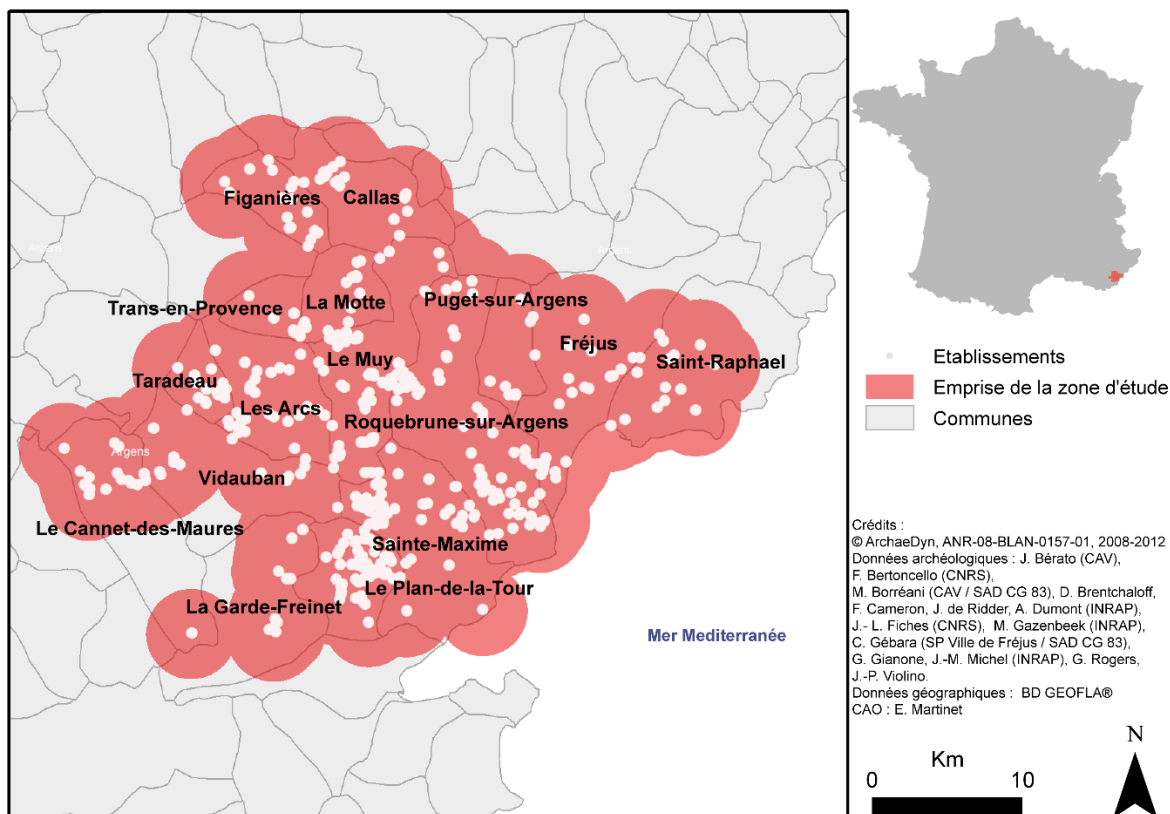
Figanières
Callas
Argens
Argens
Trans-en-Provence
La Motte
Puget-sur-Argens
Fréjus
Saint-Raphael
Le Muy
Taradeau
Les Arcs
Roquebrune-sur-Argens
Argens
Vidauban
Le Cannet-des-Maures
Sainte-Maxime
Le Plan-de-la-Tour
La Garde-Freinet
Mer Mediterranée

Etablissements
Emprise de la zone d'étude
Communes

Crédits :
© ArchaeDyn, ANR-08-BLAN-0157-01, 2008-2012
Données archéologiques : J. Bérato (CAV), F. Bertoncello (CNRS), M. Borréani (CAV / SAD CG 83), D. Brentchaloff, F. Cameron, J. de Ridder, A. Dumont (INRAP), J.- L. Fiches (CNRS), M. Gazenbeek (INRAP), C. Gébara (SP Ville de Fréjus / SAD CG 83), G. Gianone, J.-M. Michel (INRAP), G. Rogers, J.-P. Violino.
Données géographiques : BD GEOFLA®
CAO : E. Martinet

Km
0
10
N